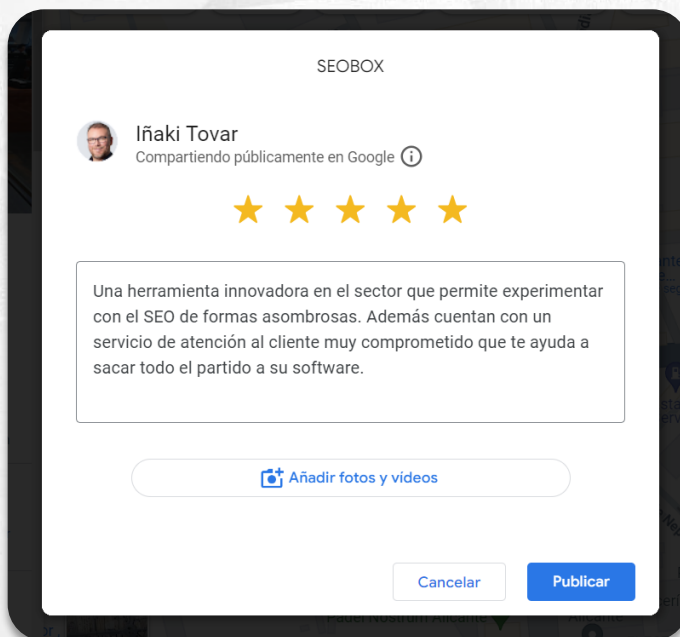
SEOBOX

Iñaki Tovar
Compartiendo públicamente en Google

Una herramienta innovadora en el sector que permite experimentar con el SEO de formas asombrosas. Además cuentan con un servicio de atención al cliente muy comprometido que te ayuda a sacar todo el partido a su software.

Añadir fotos y vídeos

Cancelar
Publicar